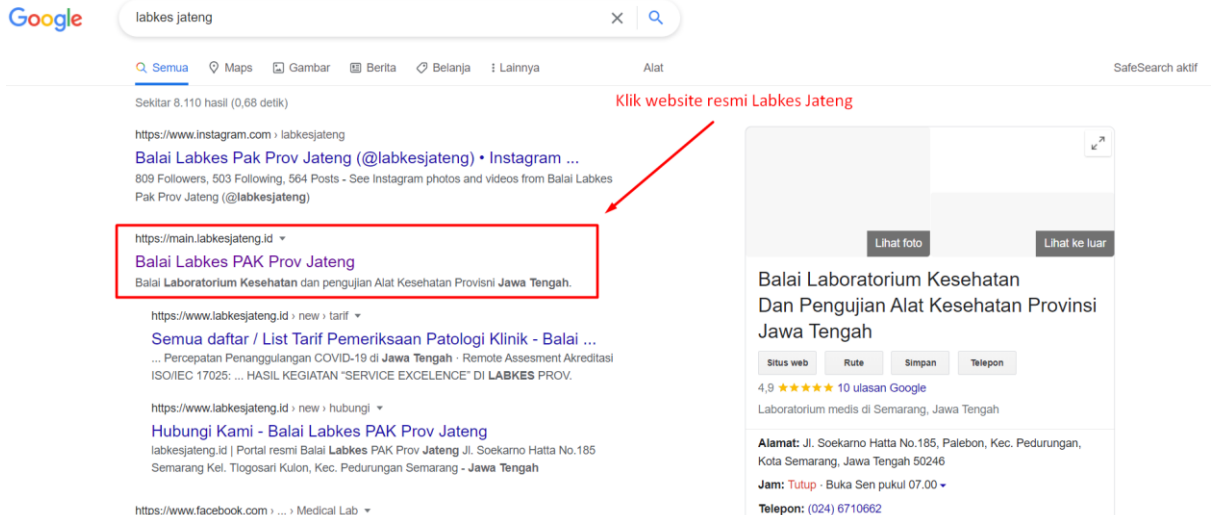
Google

labkes jateng

Semua   Maps   Gambar   Berita   Belanja   Lainnya   Alat   SafeSearch aktif

Sekitar 8.110 hasil (0,68 detik)

Klik website resmi Labkes Jateng

https://www.instagram.com › labkesjateng
Balai Labkes Pak Prov Jateng (@labkesjateng) • Instagram ...
809 Followers, 503 Following, 564 Posts - See Instagram photos and videos from Balai Labkes Pak Prov Jateng (@labkesjateng)

https://main.labkesjateng.id
Balai Labkes PAK Prov Jateng
Balai Laboratorium Kesehatan dan pengujian Alat Kesehatan Provisni Jawa Tengah.

https://www.labkesjateng.id › new › tarif
Semua daftar / List Tarif Pemeriksaan Patologi Klinik - Balai ...
... Percepatan Penanggulangan COVID-19 di Jawa Tengah · Remote Assesment Akreditasi ISO/IEC 17025: ... HASIL KEGIATAN "SERVICE EXCELENCE" DI LABKES PROV.

https://www.labkesjateng.id › new › hubungi
Hubungi Kami - Balai Labkes PAK Prov Jateng
labkesjateng.id | Portal resmi Balai Labkes PAK Prov Jateng Jl. Soekarno Hatta No.185 Semarang Kel. Tlogosari Kulon, Kec. Pedurungan Semarang - Jawa Tengah

https://www.facebook.com › ... › Medical Lab

Lihat foto   Lihat ke luar

Balai Laboratorium Kesehatan Dan Pengujian Alat Kesehatan Provinsi Jawa Tengah

Situs web   Rute   Simpan   Telepon

4,9 ★★★★★ 10 ulasan Google

Laboratorium medis di Semarang, Jawa Tengah

Alamat: Jl. Soekarno Hatta No.185, Palebon, Kec. Pedurungan, Kota Semarang, Jawa Tengah 50246

Jam: Tutup · Buka Sen pukul 07.00

Telepon: (024) 6710662